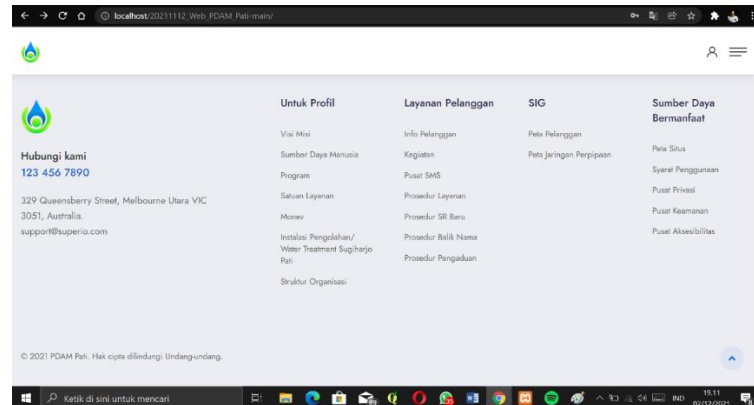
localhost/20211112_Web_PDAM_Pati-main/

Hubungi kami
123 456 7890

329 Queensberry Street, Melbourne Utara VIC 3051, Australia.
support@superio.com

Untuk Profil

Visi Misi
Sumber Daya Manusia
Program
Satuan Layanan
Monev
Instalasi Pengolahan/ Water Treatment Sugiharjo Pati
Struktur Organisasi

Layanan Pelanggan

Info Pelanggan
Kegiatan
Pusat SMS
Prosedur Layanan
Prosedur SR Baru
Prosedur Balik Nama
Prosedur Pengaduan

SIG

Peta Pelanggan
Peta Jaringan Perpipaan

Sumber Daya Bermanfaat

Peta Situs
Syarat Penggunaan
Pusat Privasi
Pusat Keamanan
Pusat Aksesibilitas

© 2021 PDAM Pati. Hak cipta dilindungi Undang-undang.

Ketik di sini untuk mencari

IND 15.11 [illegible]